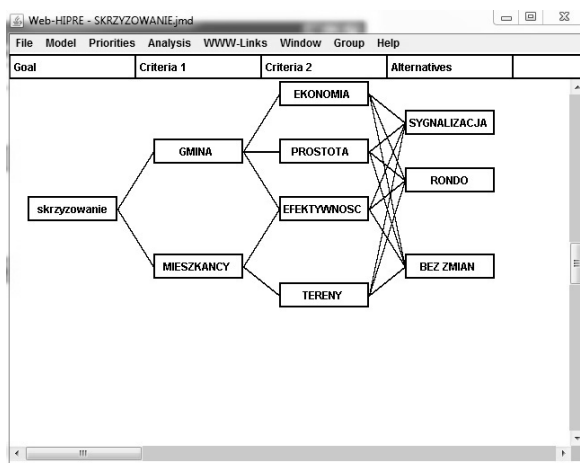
Web-HIPRE - SKRZYZOWANIE.jmd

File Model Priorities Analysis WWW-Links Window Group Help

| Goal | Criteria 1 | Criteria 2 | Alternatives |
|---|---|---|---|

skrzyzowanie

GMINA

MIESZKANCY

EKONOMIA

PROSTOTA

EFEKTYWNOSC

TERENY

SYGNALIZACJA

RONDO

BEZ ZMIAN